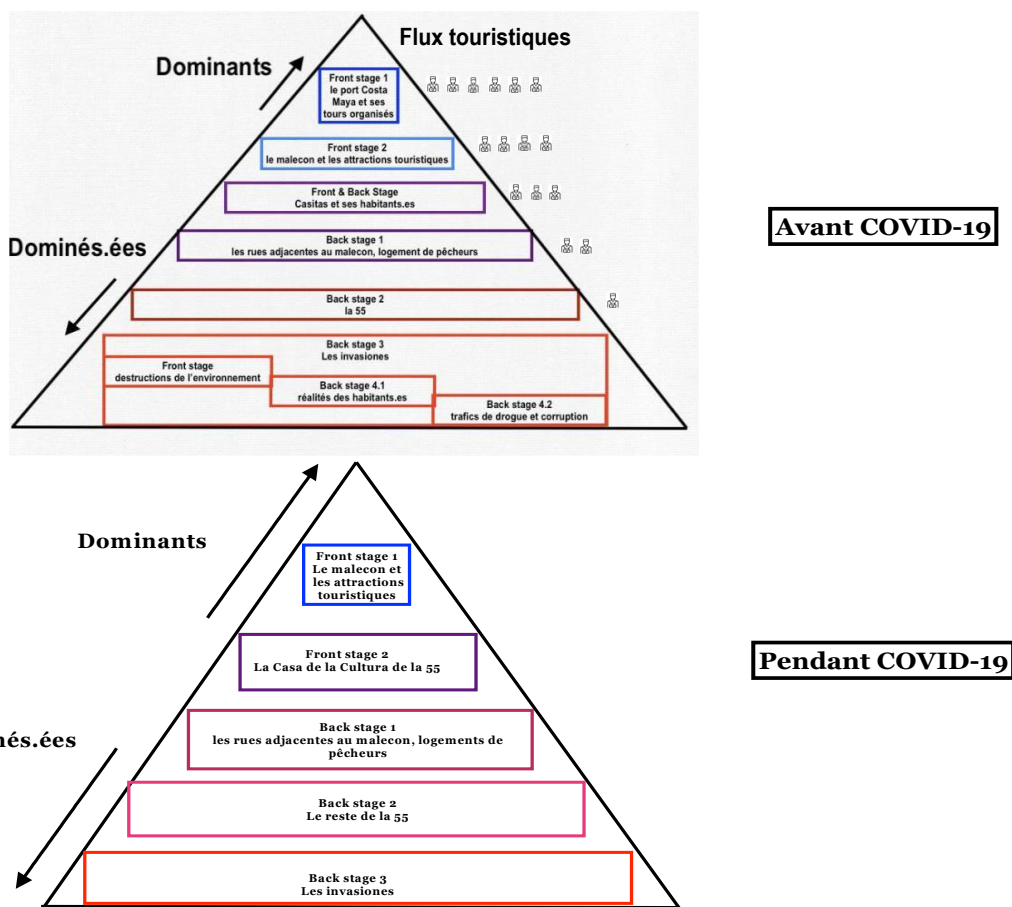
Flux touristiques

Dominants

Front stage 1
le port Costa Maya et ses tours organisés

Front stage 2
le malecon et les attractions touristiques

Front & Back Stage
Casitas et ses habitants.es

Dominés.ées

Back stage 1
les rues adjacentes au malecon, logement de pêcheurs

Back stage 2
la 55

Back stage 3
Les invasiones

Front stage
destructions de l'environnement

Back stage 4.1
réalités des habitants.es

Back stage 4.2
trafics de drogue et corruption

Avant COVID-19

Dominants

Front stage 1
Le malecon et les attractions touristiques

Front stage 2
La Casa de la Cultura de la 55

nés.ées

Back stage 1
les rues adjacentes au malecon, logements de pêcheurs

Back stage 2
Le reste de la 55

Back stage 3
Les invasiones

Pendant COVID-19